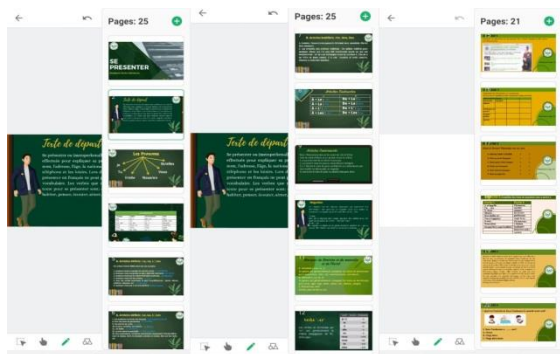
Pages: 25

SE PRESENTER

Texte de départ

Les Pronoms

Texte de départ

Se présenter en français peut être efficace pour expliquer ses noms, l'adresse, l'âge, le métier, téléphone et les loisirs. Lors de présenter en français on peut utiliser vocabulaire. Les verbes que tu peux pour se présenter avec habiter, prénom, ...

Pages: 25

Pages: 21